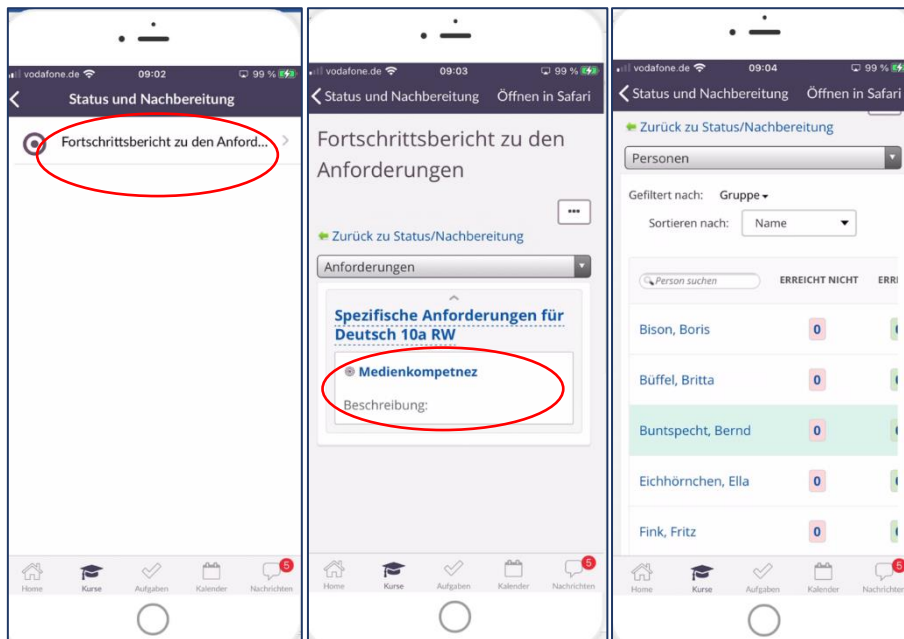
vodafone.de 09:02 99 %

Status und Nachbereitung

Fortschrittsbericht zu den Anford...

Home Kurse Aufgaben Kalender 5 Nachrichten

vodafone.de 09:03 99 %

Status und Nachbereitung Öffnen in Safari

Fortschrittsbericht zu den Anforderungen

...

Zurück zu Status/Nachbereitung

Anforderungen

Spezifische Anforderungen für Deutsch 10a RW

Medienkompetnez

Beschreibung:

Home Kurse Aufgaben Kalender 5 Nachrichten

vodafone.de 09:04 99 %

Status und Nachbereitung Öffnen in Safari

Zurück zu Status/Nachbereitung

Personen

Gefiltert nach: Gruppe

Sortieren nach: Name

| Person suchen | ERREICHT NICHT | ERRI |
|---|---|---|
| Bison, Boris | 0 | |
| Büffel, Britta | 0 | |
| Buntspecht, Bernd | 0 | |
| Eichhörnchen, Ella | 0 | |
| Fink, Fritz | 0 | |

Home Kurse Aufgaben Kalender 5 Nachrichten